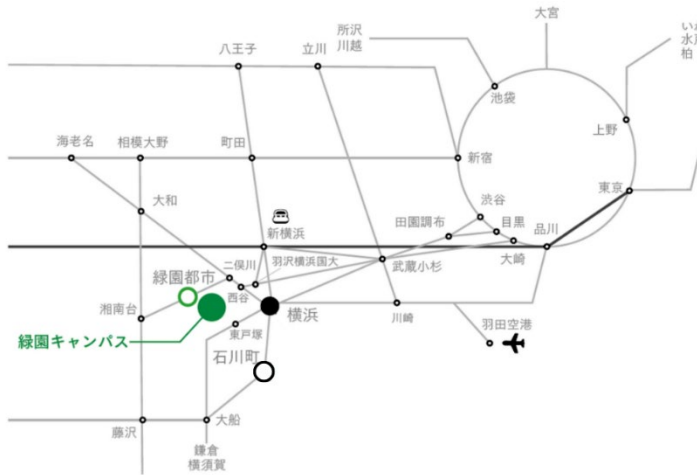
大宮
い
水
柏
所沢
川越
八王子
立川
池袋
上野
海老名
相模大野
町田
新宿
東京
大和
渋谷
田園調布
目黒
品川
新横浜
二俣川
羽沢横浜国大
武蔵小杉
大崎
緑園都市
西谷
湘南台
横浜
緑園キャンパス
東戸塚
川崎
羽田空港
石川町
大船
藤沢
鎌倉
横須賀